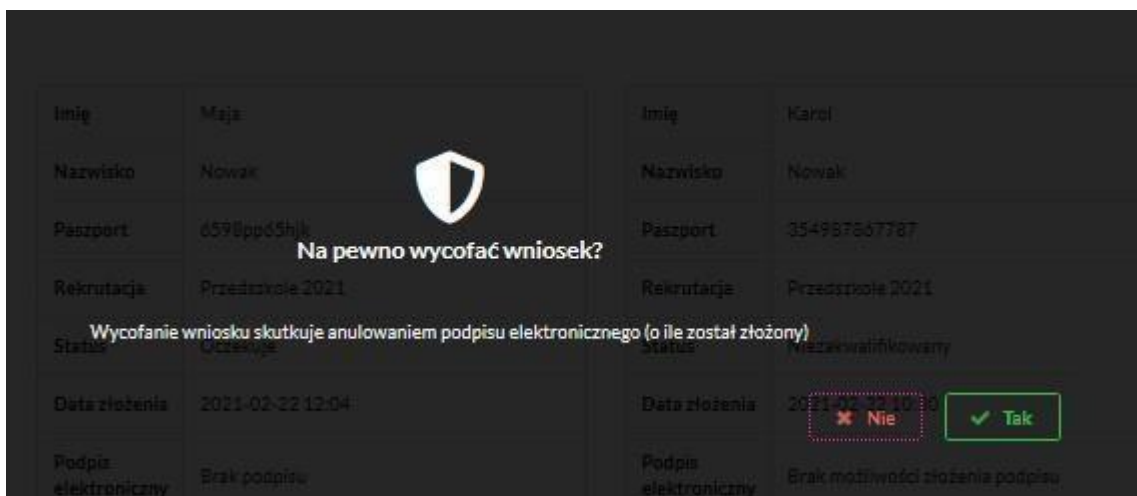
Na pewno wycofać wniosek?

Wycofanie wniosku skutkuje anulowaniem podpisu elektronicznego (o ile został złożony)

✖ Nie ✔ Tak

| Imię | Maja |
|---|---|
| Nazwisko | Nowak |
| Paszport | 6598pp65hjk |
| Rekrutacja | Przedszkole 2021 |
| Status | Oczekuje |
| Data złożenia | 2021-02-22 12:04 |
| Podpis elektroniczny | Brak podpisu |

| Imię | Karol |
|---|---|
| Nazwisko | Nowak |
| Paszport | 354987867787 |
| Rekrutacja | Przedszkole 2021 |
| Status | Niezakwalifikowany |
| Data złożenia | 2021-02-22 10:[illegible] |
| Podpis elektroniczny | Brak możliwości złożenia podpisu |